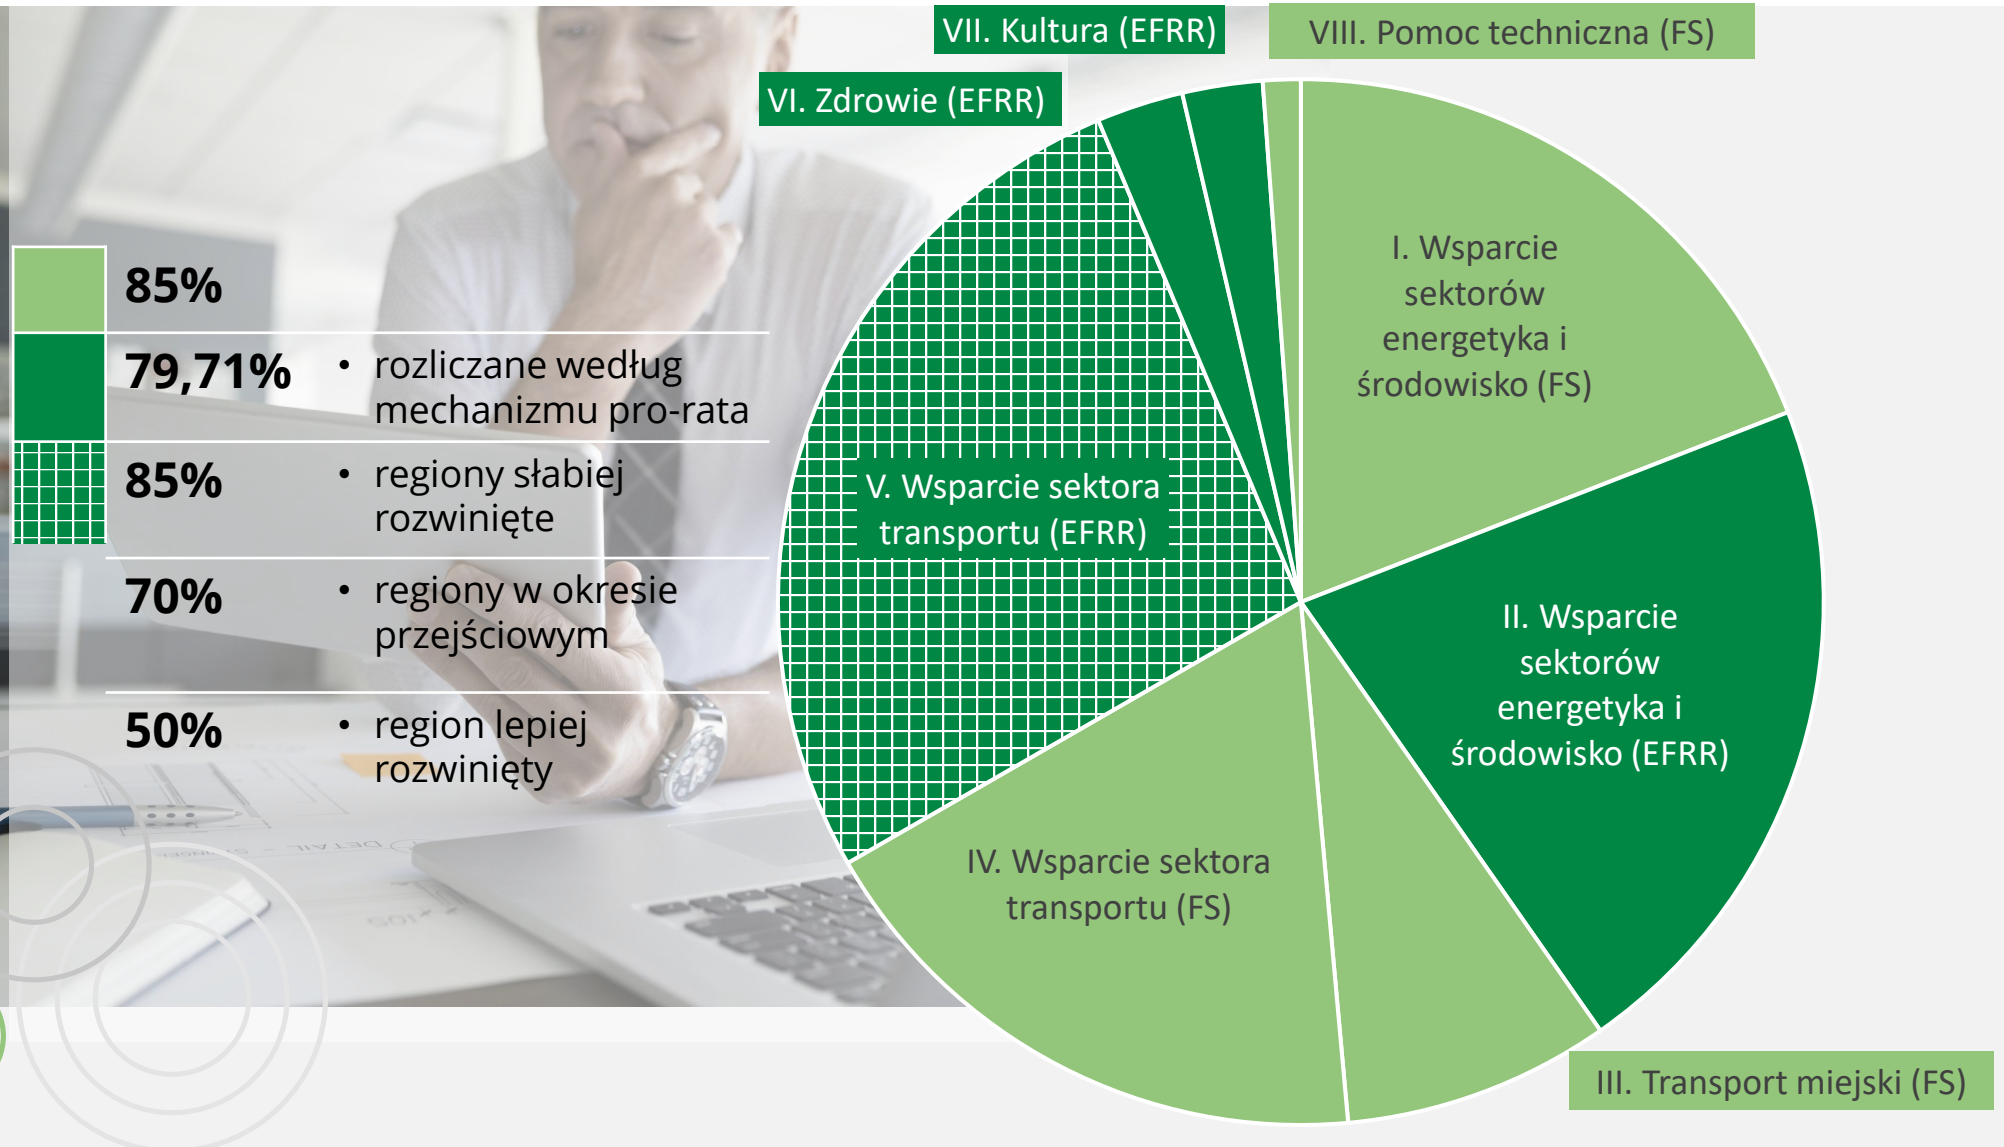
85%

79,71%
• rozliczane według mechanizmu pro-rata

85%
• regiony słabiej rozwinięte

70%
• regiony w okresie przejściowym

50%
• region lepiej rozwinięty

VII. Kultura (EFRR)

VIII. Pomoc techniczna (FS)

VI. Zdrowie (EFRR)

I. Wsparcie sektorów energetyka i środowisko (FS)

V. Wsparcie sektora transportu (EFRR)

II. Wsparcie sektorów energetyka i środowisko (EFRR)

IV. Wsparcie sektora transportu (FS)

III. Transport miejski (FS)